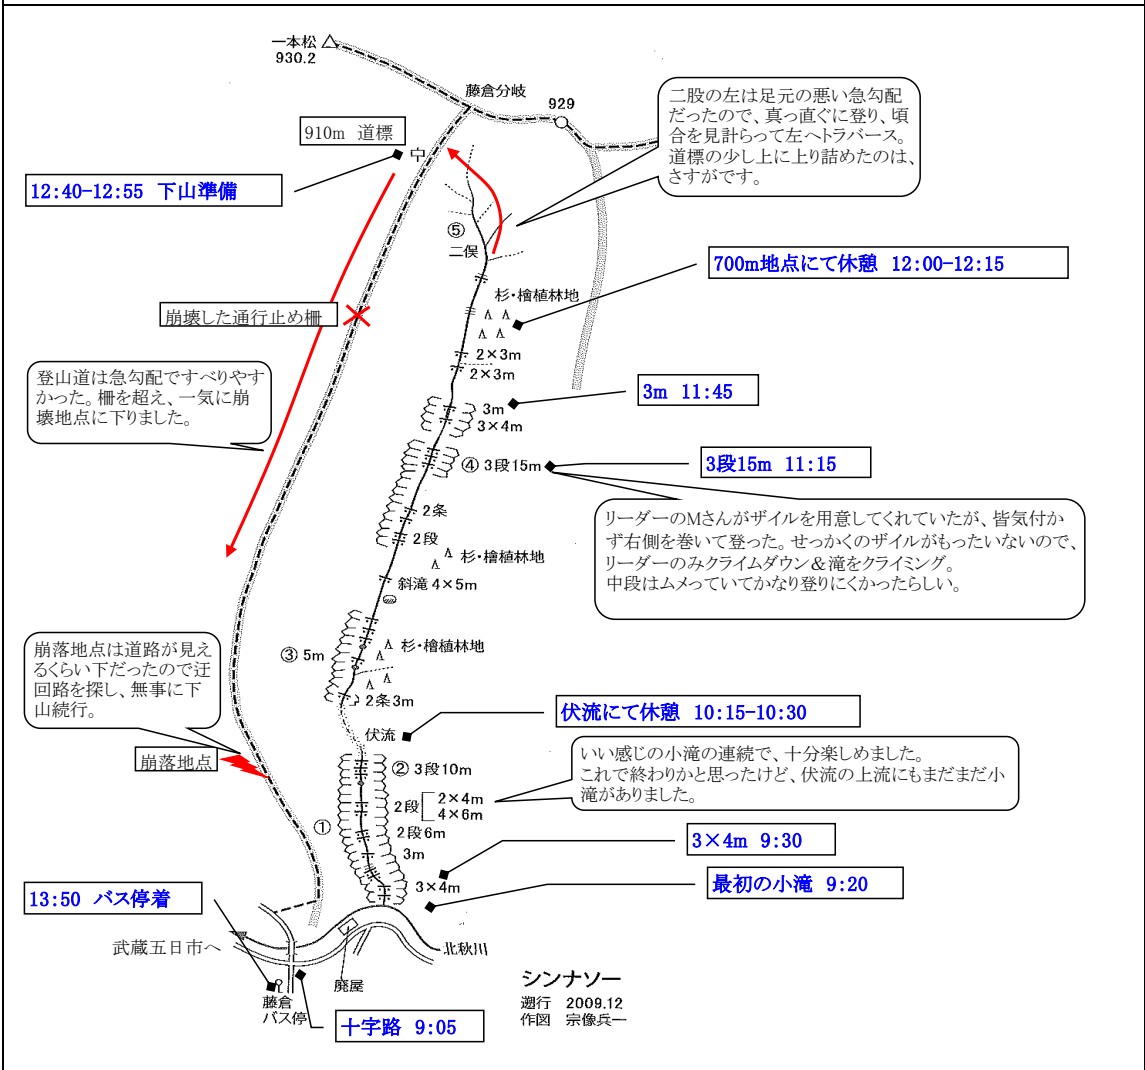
一本松
930.2

藤倉分岐

929

910m 道標

二股の左は足元の悪い急勾配だったので、真っ直ぐに登り、頃合を見計らって左へトラバース。道標の少し上に上り詰めたのは、さすがです。

12:40-12:55 下山準備

⑤
二俣

700m地点にて休憩 12:00-12:15

杉・檜植林地

崩壊した通行止め柵

2×3m
2×3m

登山道は急勾配ですべりやすかった。柵を超え、一気に崩壊地点に下りました。

3m
3×4m

3m 11:45

④ 3段15m

3段15m 11:15

リーダーのMさんがザイルを用意してくれていたが、皆気付かず右側を巻いて登った。せっかくのザイルがもったいないので、リーダーのみクライムダウン＆滝をクライミング。
中段はムメっていてかなり登りにくかったらしい。

2条
2段
杉・檜植林地
斜滝 4×5m

③ 5m
杉・檜植林地

崩落地点は道路が見えるくらい下だったので迂回路を探し、無事に下山続行。

2条3m

伏流

伏流にて休憩 10:15-10:30

崩落地点

② 3段10m

いい感じの小滝の連続で、十分楽しめました。
これで終わりかと思ったけど、伏流の上流にもまだまだ小滝がありました。

2段 2×4m
4×6m
①
2段6m
3m
3×4m

3×4m 9:30

最初の小滝 9:20

13:50 バス停着

武蔵五日市へ

北秋川

廃屋

藤倉
バス停

十字路 9:05

シンナソー
遡行 2009.12
作図 宗像兵一